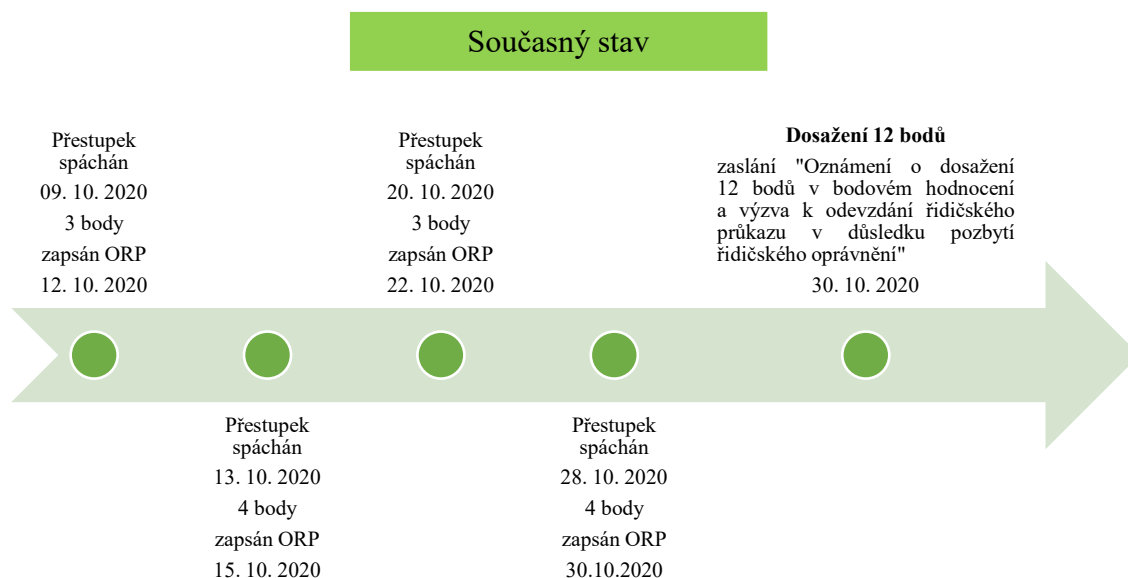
Současný stav

Přestupek spáchán
09. 10. 2020
3 body
zapsán ORP
12. 10. 2020

Přestupek spáchán
20. 10. 2020
3 body
zapsán ORP
22. 10. 2020

**Dosažení 12 bodů**
zaslání "Oznámení o dosažení 12 bodů v bodovém hodnocení a výzva k odevzdání řidičského průkazu v důsledku pozbytí řidičského oprávnění"
30. 10. 2020

Přestupek spáchán
13. 10. 2020
4 body
zapsán ORP
15. 10. 2020

Přestupek spáchán
28. 10. 2020
4 body
zapsán ORP
30.10.2020